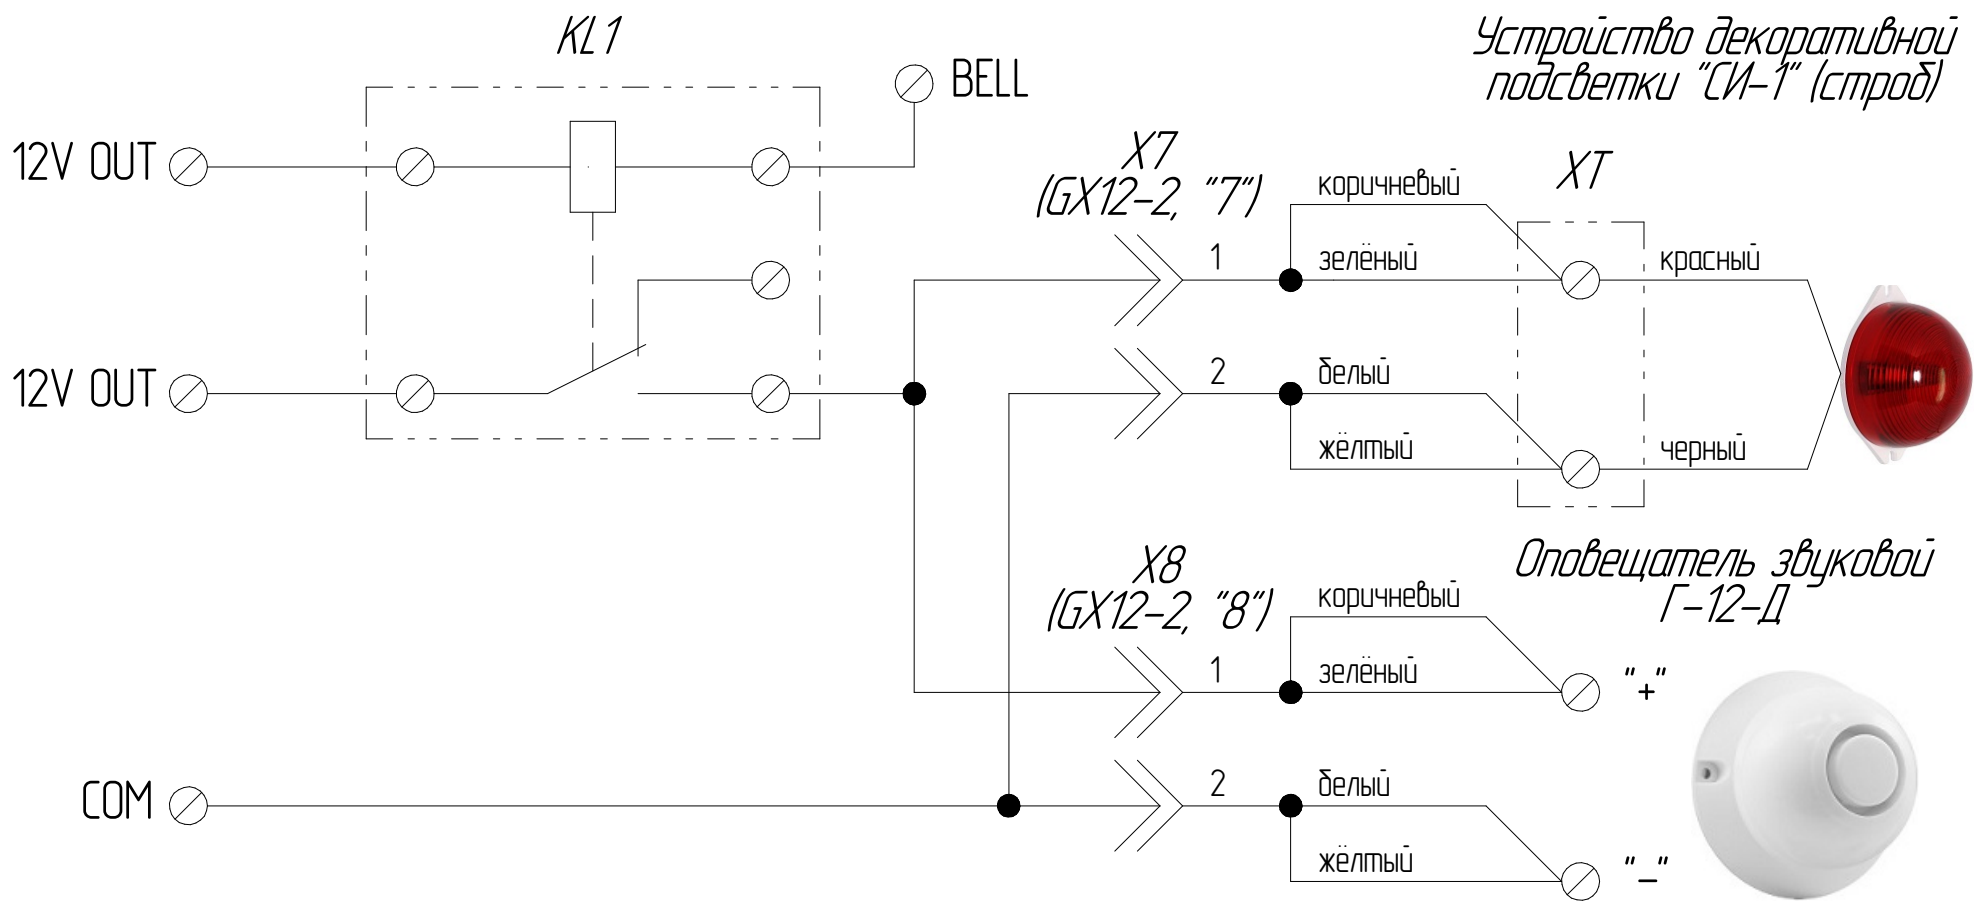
KL1

BELL

Устройство декоративной подсветки "СИ-1" (строб)

12V OUT

X7
(GX12-2, "7")

коричневый

XT

1

зелёный

красный

12V OUT

2

белый

жёлтый

черный

X8
(GX12-2, "8")

Оповещатель звуковой Г-12-Д

коричневый

1

зелёный

"+"

COM

2

белый

жёлтый

"–"